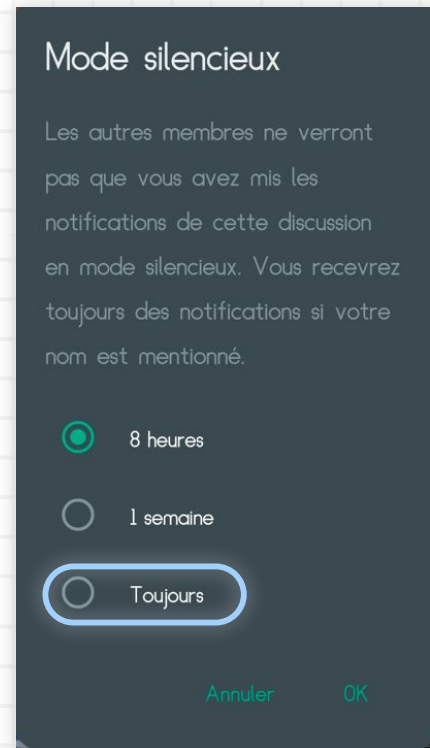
Mode silencieux

Les autres membres ne verront pas que vous avez mis les notifications de cette discussion en mode silencieux. Vous recevrez toujours des notifications si votre nom est mentionné.

8 heures

1 semaine

Toujours

Annuler OK